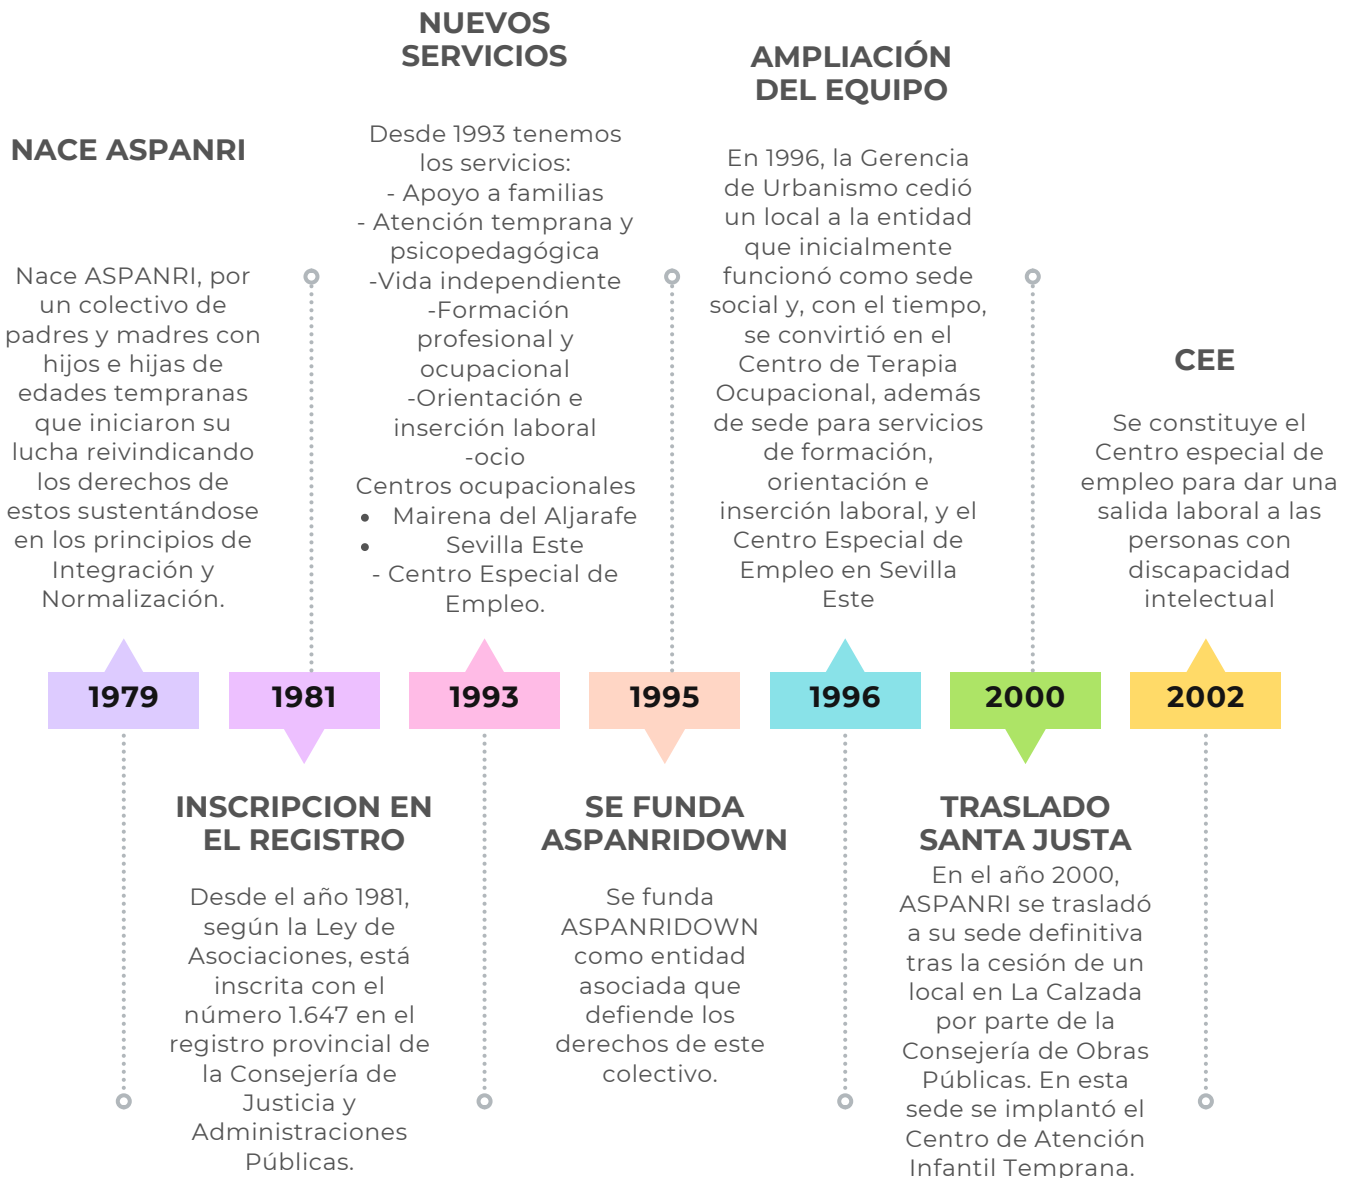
NACE ASPANRI

Nace ASPANRI, por un colectivo de padres y madres con hijos e hijas de edades tempranas que iniciaron su lucha reivindicando los derechos de estos sustentándose en los principios de Integración y Normalización.

NUEVOS SERVICIOS

Desde 1993 tenemos los servicios:
- Apoyo a familias
- Atención temprana y psicopedagógica
-Vida independiente
-Formación profesional y ocupacional
-Orientación e inserción laboral
-ocio
Centros ocupacionales
• Mairena del Aljarafe
• Sevilla Este
- Centro Especial de Empleo.

AMPLIACIÓN DEL EQUIPO

En 1996, la Gerencia de Urbanismo cedió un local a la entidad que inicialmente funcionó como sede social y, con el tiempo, se convirtió en el Centro de Terapia Ocupacional, además de sede para servicios de formación, orientación e inserción laboral, y el Centro Especial de Empleo en Sevilla Este

CEE

Se constituye el Centro especial de empleo para dar una salida laboral a las personas con discapacidad intelectual

1979 1981 1993 1995 1996 2000 2002

INSCRIPCION EN EL REGISTRO

Desde el año 1981, según la Ley de Asociaciones, está inscrita con el número 1.647 en el registro provincial de la Consejería de Justicia y Administraciones Públicas.

SE FUNDA ASPANRIDOWN

Se funda ASPANRIDOWN como entidad asociada que defiende los derechos de este colectivo.

TRASLADO SANTA JUSTA

En el año 2000, ASPANRI se trasladó a su sede definitiva tras la cesión de un local en La Calzada por parte de la Consejería de Obras Públicas. En esta sede se implantó el Centro de Atención Infantil Temprana.